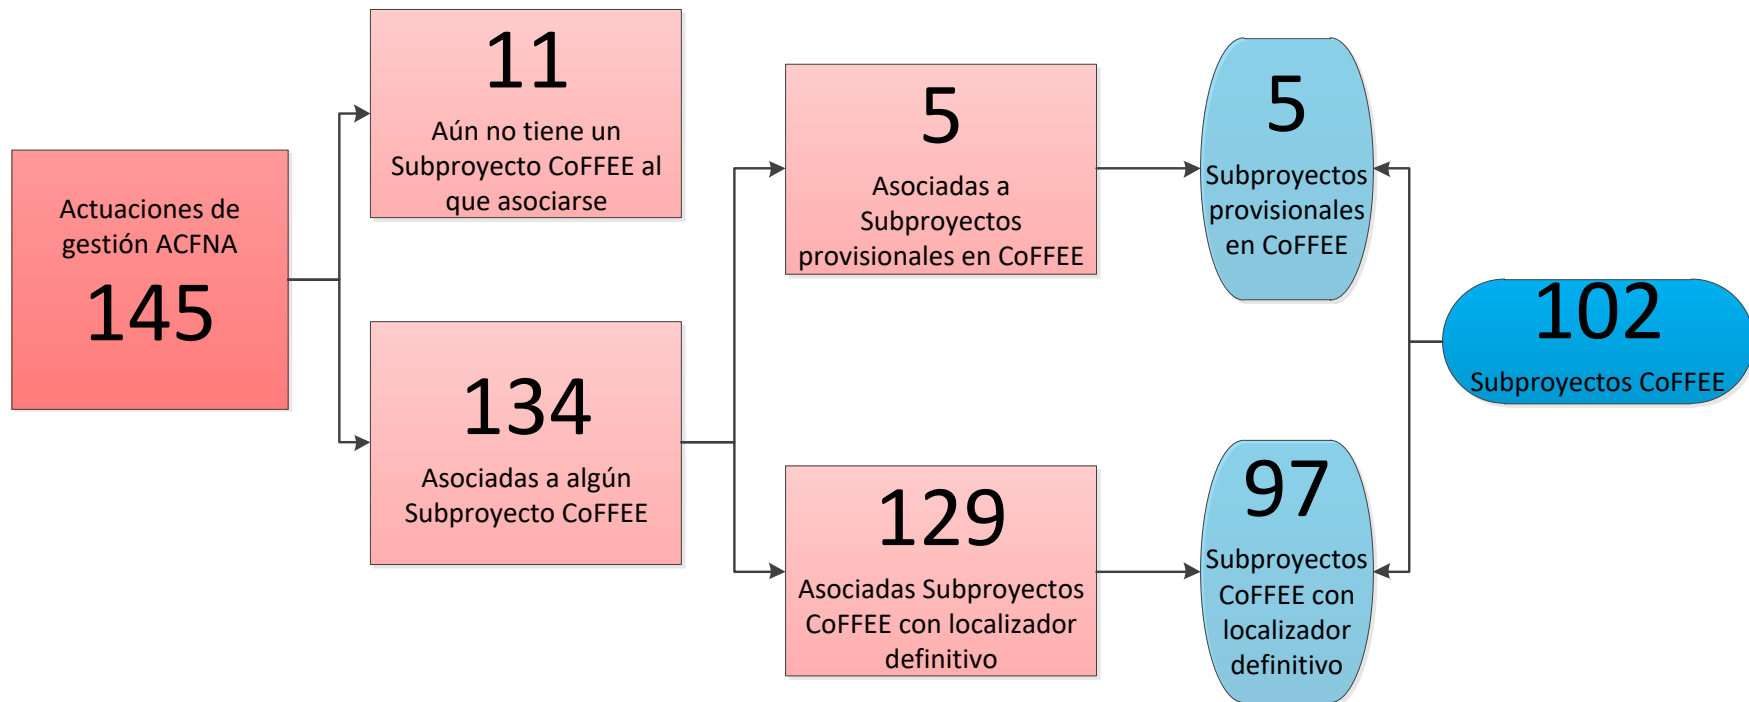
Actuaciones de gestión ACFNA
145

11
Aún no tiene un Subproyecto CoFFEE al que asociarse

134
Asociadas a algún Subproyecto CoFFEE

5
Asociadas a Subproyectos provisionales en CoFFEE

129
Asociadas Subproyectos CoFFEE con localizador definitivo

5
Subproyectos provisionales en CoFFEE

97
Subproyectos CoFFEE con localizador definitivo

102
Subproyectos CoFFEE